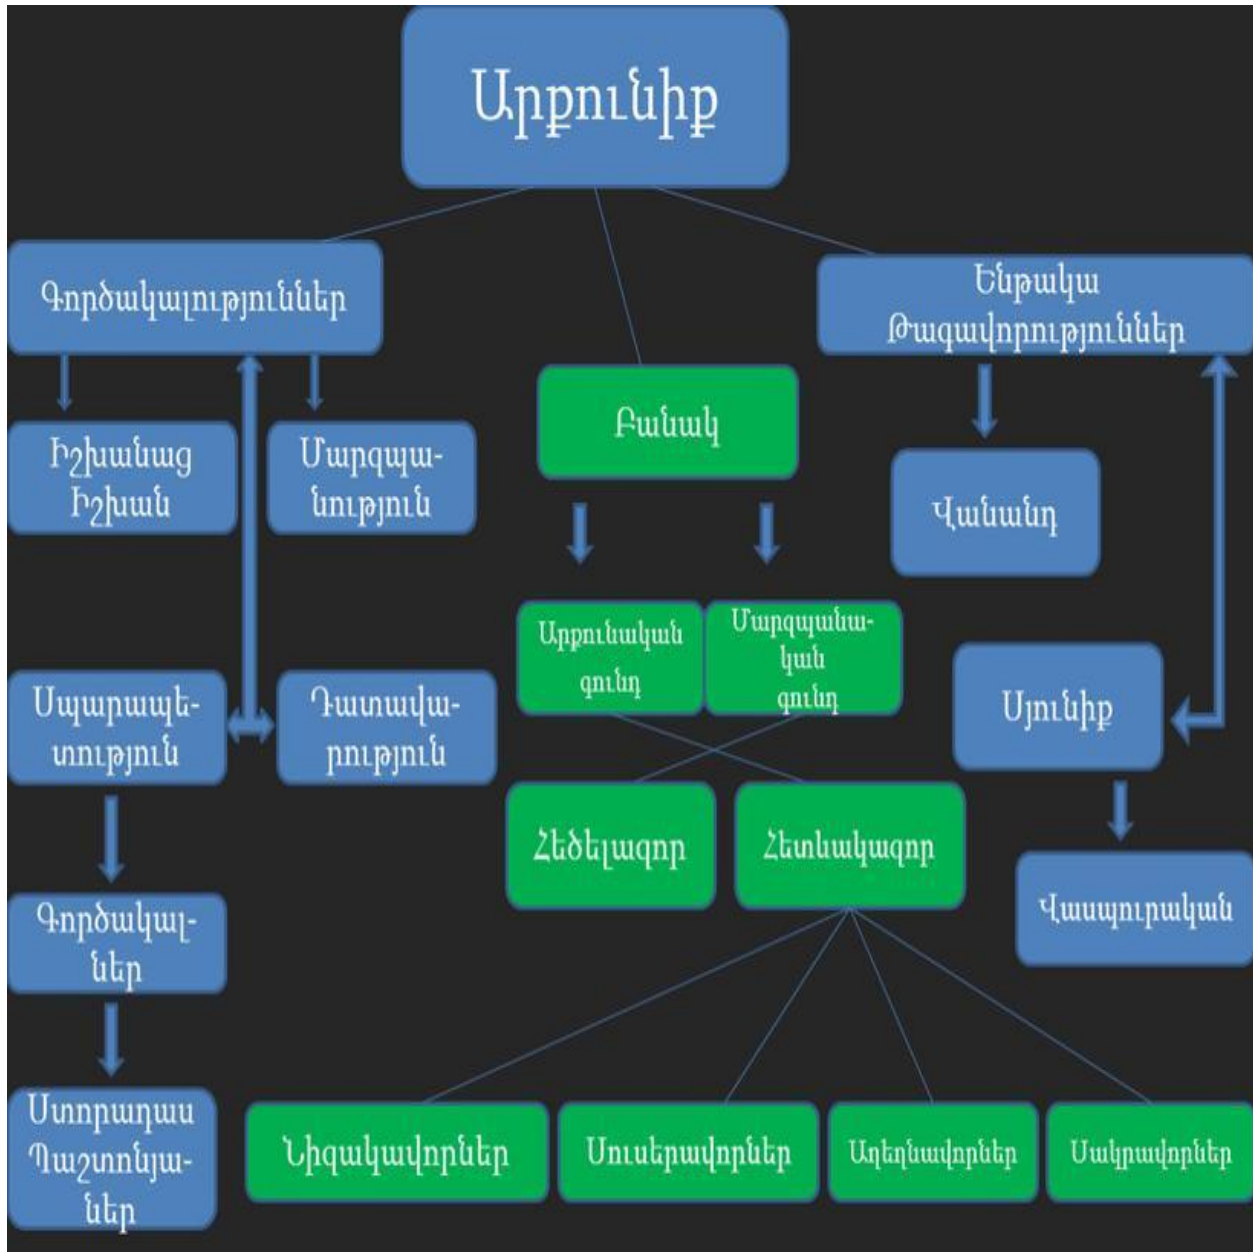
Արքունիք

Գործակալություններ

Իշխանաց Իշխան

Մարզպանություն

Սպարապետություն

Դատավարություն

Գործակալներ

Ստորադաս Պաշտոնյաներ

Բանակ

Արքունական գունդ

Մարզպանական գունդ

Հեծելազոր

Հետևակազոր

Նիզակավորներ

Սուսերավորներ

Աղեղնավորներ

Ձակրավորներ

Ենթակա Թագավորություններ

Վանանդ

Սյունիք

Վասպուրական